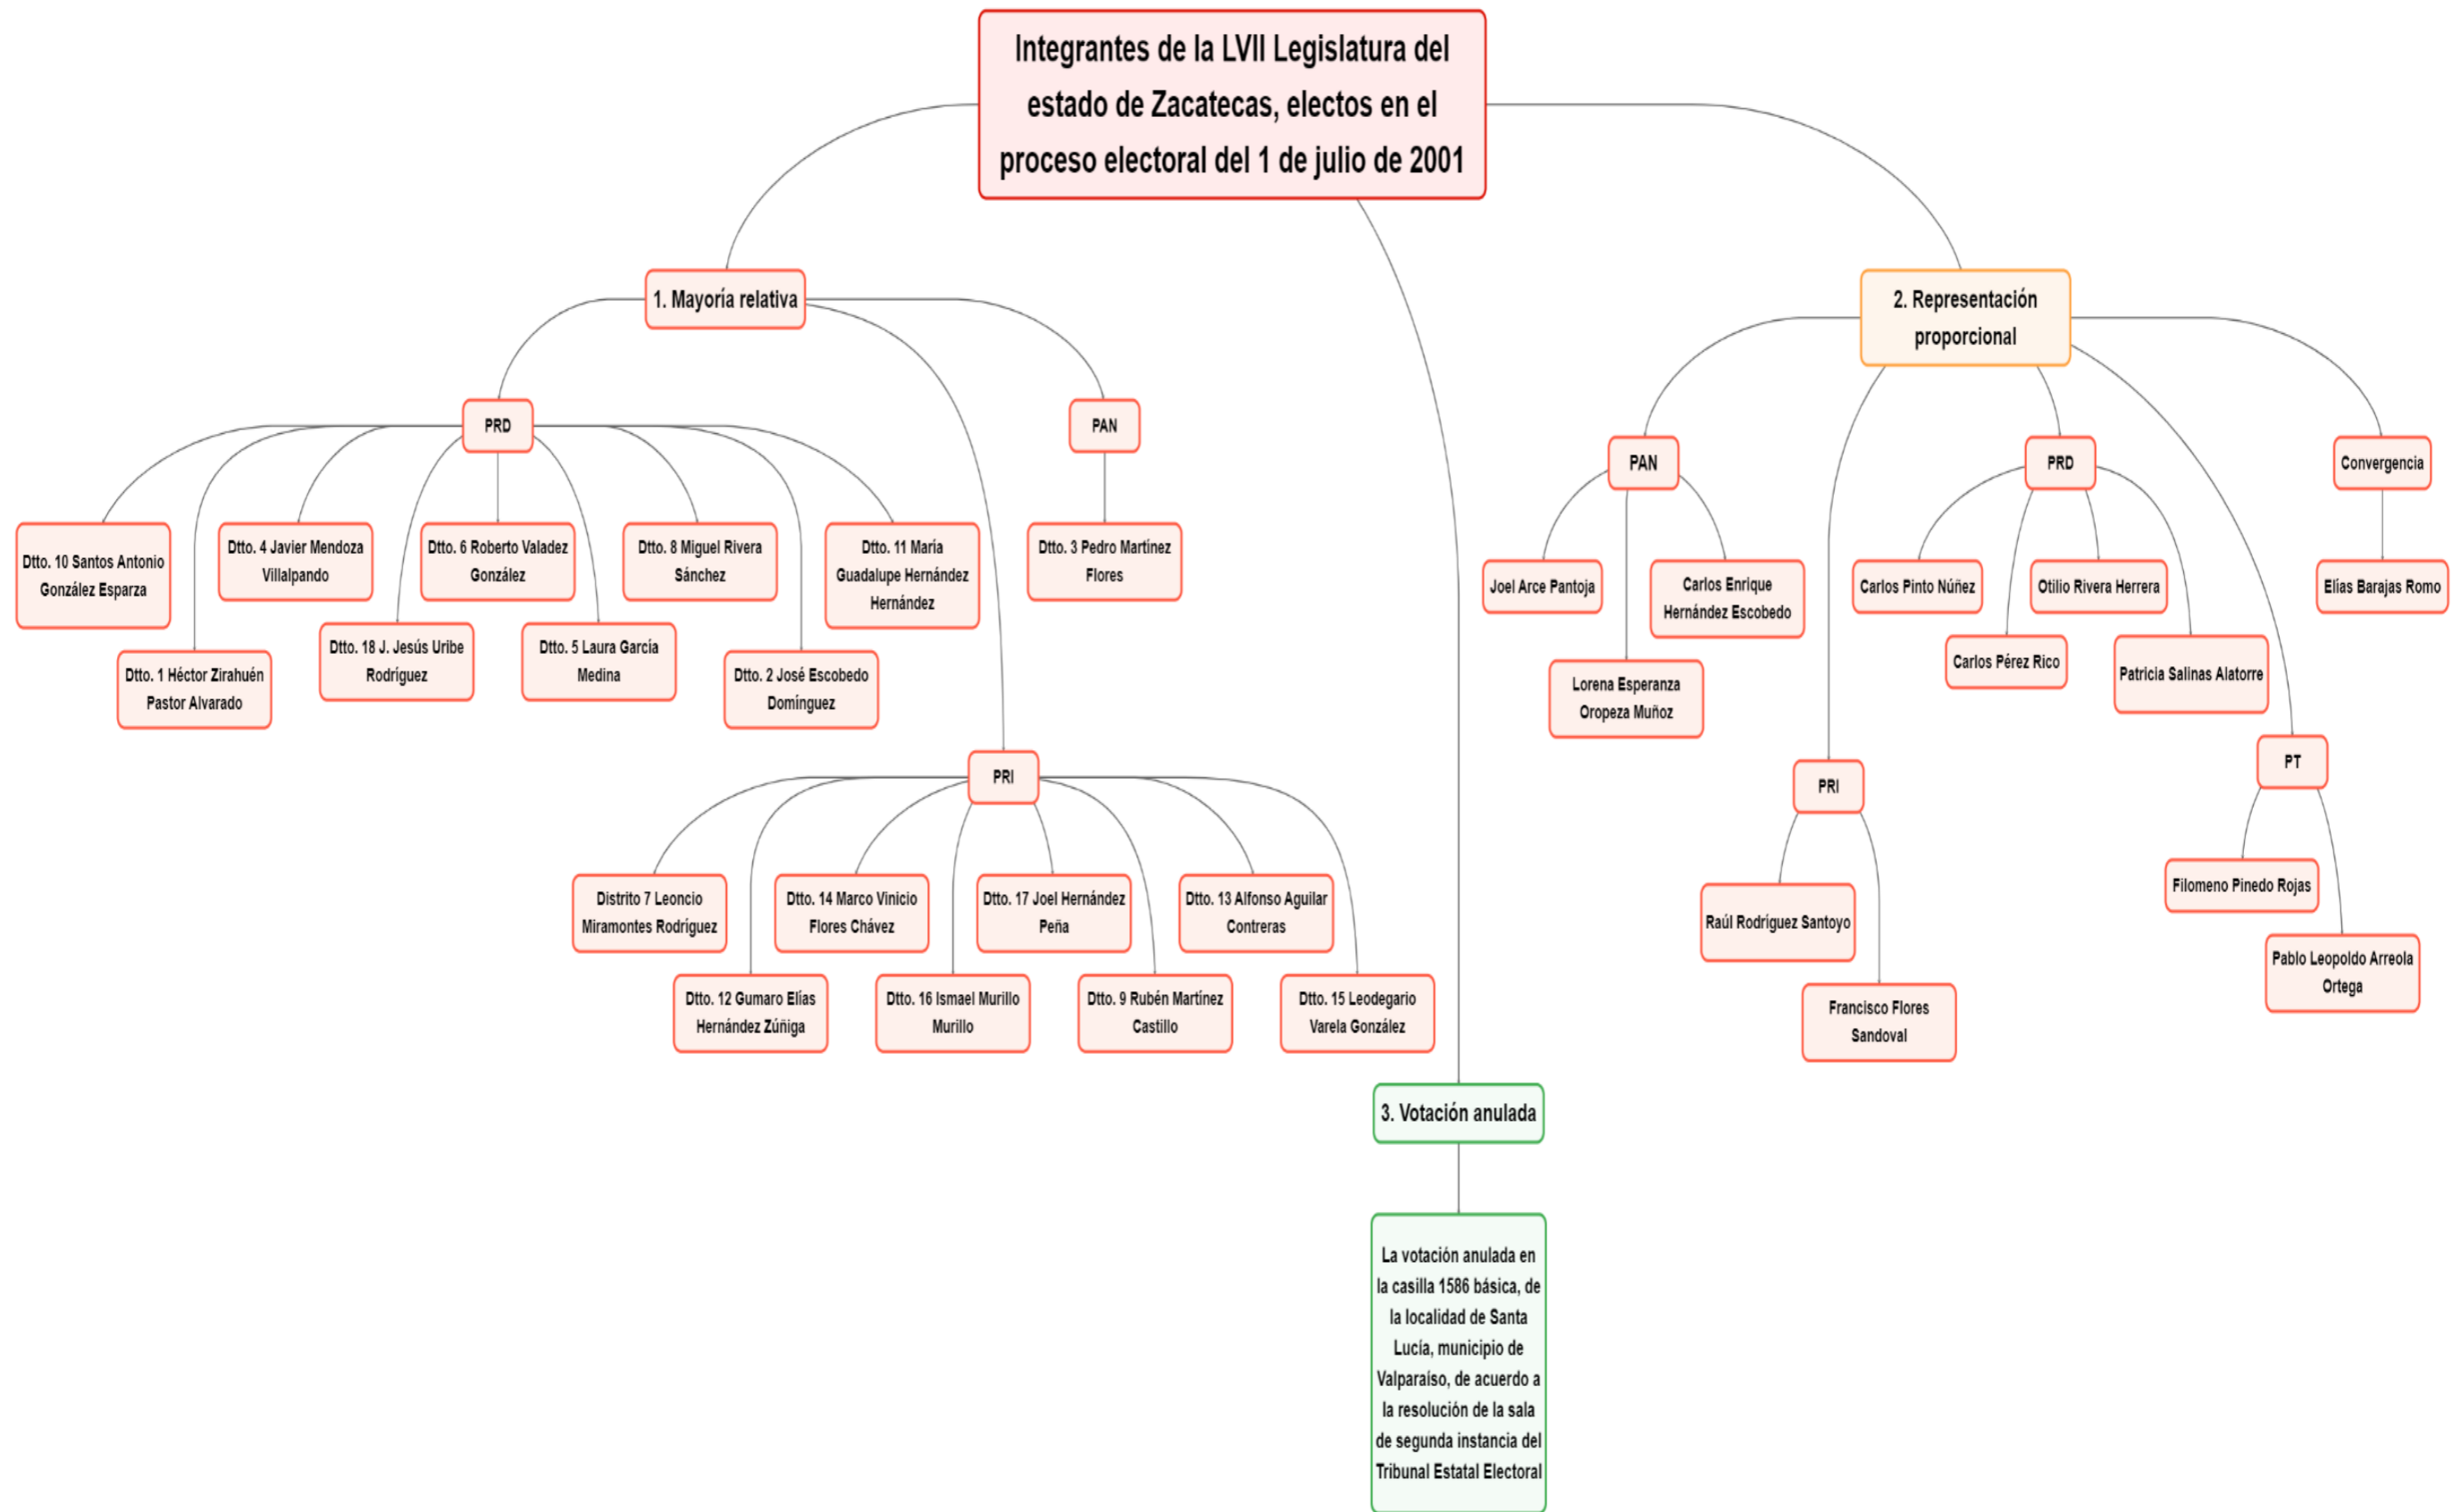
Integrantes de la LVII Legislatura del estado de Zacatecas, electos en el proceso electoral del 1 de julio de 2001

1. Mayoría relativa

PRD

Dtto. 10 Santos Antonio González Esparza

Dtto. 1 Héctor Zirahuén Pastor Alvarado

Dtto. 4 Javier Mendoza Villalpando

Dtto. 18 J. Jesús Uribe Rodríguez

Dtto. 6 Roberto Valadez González

Dtto. 5 Laura García Medina

Dtto. 8 Miguel Rivera Sánchez

Dtto. 2 José Escobedo Domínguez

Dtto. 11 María Guadalupe Hernández Hernández

PAN

Dtto. 3 Pedro Martínez Flores

PRI

Distrito 7 Leoncio Miramontes Rodríguez

Dtto. 12 Gumaro Elías Hernández Zúñiga

Dtto. 14 Marco Vinicio Flores Chávez

Dtto. 16 Ismael Murillo Murillo

Dtto. 17 Joel Hernández Peña

Dtto. 9 Rubén Martínez Castillo

Dtto. 13 Alfonso Aguilar Contreras

Dtto. 15 Leodegario Varela González

2. Representación proporcional

PAN

Joel Arce Pantoja

Lorena Esperanza Oropeza Muñoz

Carlos Enrique Hernández Escobedo

PRI

Raúl Rodríguez Santoyo

Francisco Flores Sandoval

PRD

Carlos Pinto Núñez

Carlos Pérez Rico

Otilio Rivera Herrera

Patricia Salinas Alatorre

PT

Filomeno Pinedo Rojas

Pablo Leopoldo Arreola Ortega

Convergencia

Elías Barajas Romo

3. Votación anulada

La votación anulada en la casilla 1586 básica, de la localidad de Santa Lucía, municipio de Valparaíso, de acuerdo a la resolución de la sala de segunda instancia del Tribunal Estatal Electoral